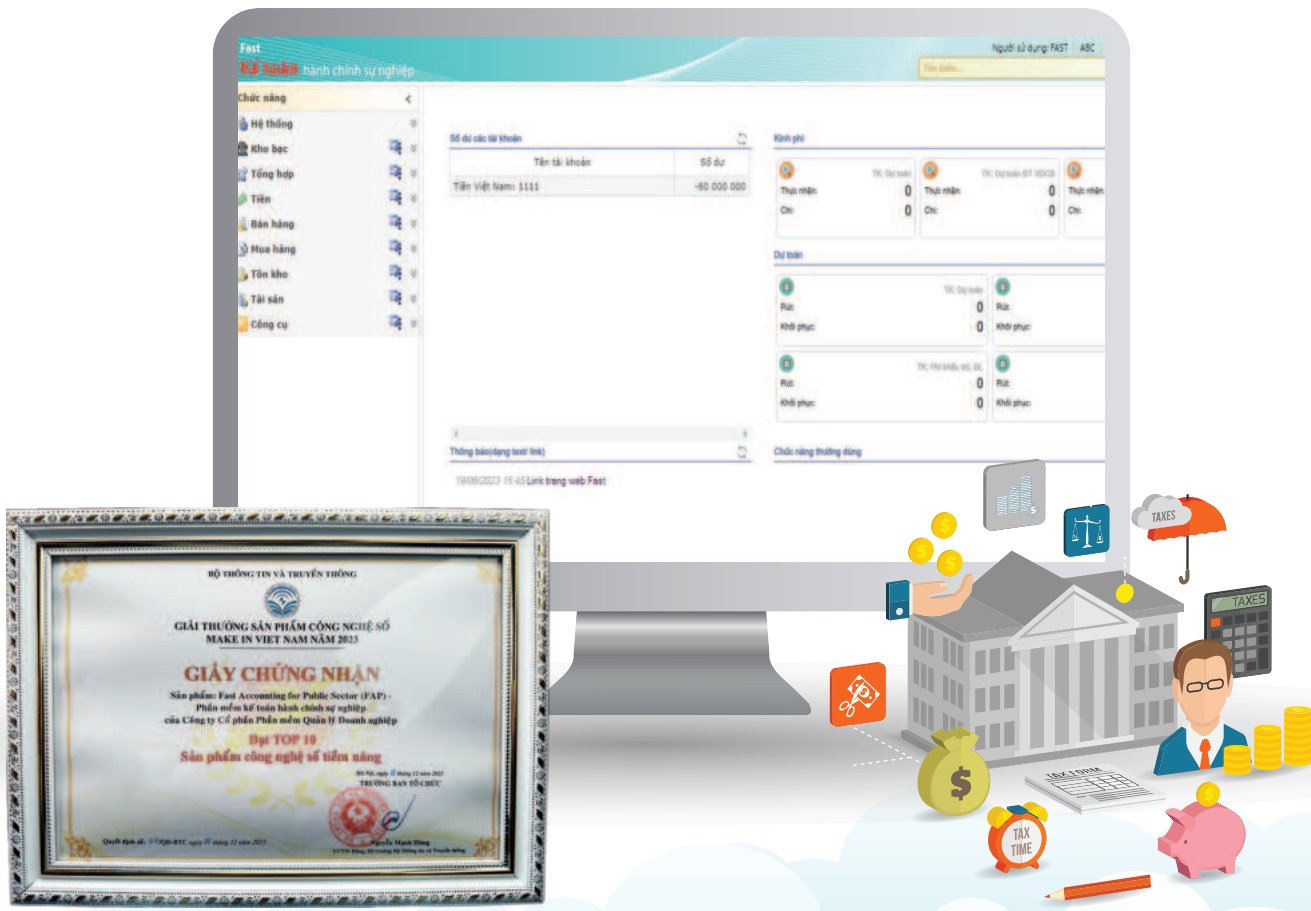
Fast
Kế toán hành chính sự nghiệp
Người sử dụng: FAST ABC
Tìm kiếm...

Chức năng
Hệ thống
Kho bạc
Tổng hợp
Tiền
Bán hàng
Mua hàng
Tồn kho
Tài sản
Công cụ

Số dư các tài khoản

| Tên tài khoản | Số dư |
|---|---|
| Tiền Việt Nam: 1111 | -60 000 000 |

Kinh phí
TK: Dự toán
Thực nhận: 0
Chi: 0
TK: Dự toán BT XDCB
Thực nhận: 0
Chi: 0
Thực nhận
Chi:

Dự toán
TK: Dự toán
Rút: 0
Khôi phục: 0
Rút:
Khôi phục:
TK: Phí khấu trừ, để lại
Rút: 0
Khôi phục: 0
Rút:
Khôi phục:

Thông báo(dạng text/ link)
19/06/2023 15:45 Link trang web Fast
Chức năng thường dùng

TAXES
TAXES
TAX TIME

BỘ THÔNG TIN VÀ TRUYỀN THÔNG
GIẢI THƯỞNG SẢN PHẨM CÔNG NGHỆ SỐ
MAKE IN VIET NAM NĂM 2023
GIẤY CHỨNG NHẬN
Sản phẩm: Fast Accounting for Public Sector (FAP) - Phần mềm kế toán hành chính sự nghiệp
của Công ty Cổ phần Phần mềm Quản lý Doanh nghiệp
Đạt TOP 10
Sản phẩm công nghệ số tiềm năng
Hà Nội, ngày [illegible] tháng 12 năm 2023
TRƯỞNG BAN TỔ CHỨC
Quyết định số: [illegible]/QĐ-BTC ngày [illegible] tháng 12 năm 2023
Nguyễn Mạnh Hùng
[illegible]